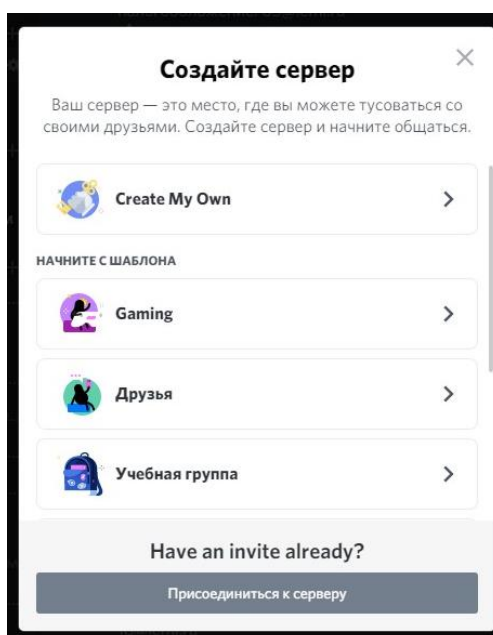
Создайте сервер

Ваш сервер — это место, где вы можете тусоваться со своими друзьями. Создайте сервер и начните общаться.

Create My Own

НАЧНИТЕ С ШАБЛОНА

Gaming

Друзья

Учебная группа

Have an invite already?

Присоединиться к серверу